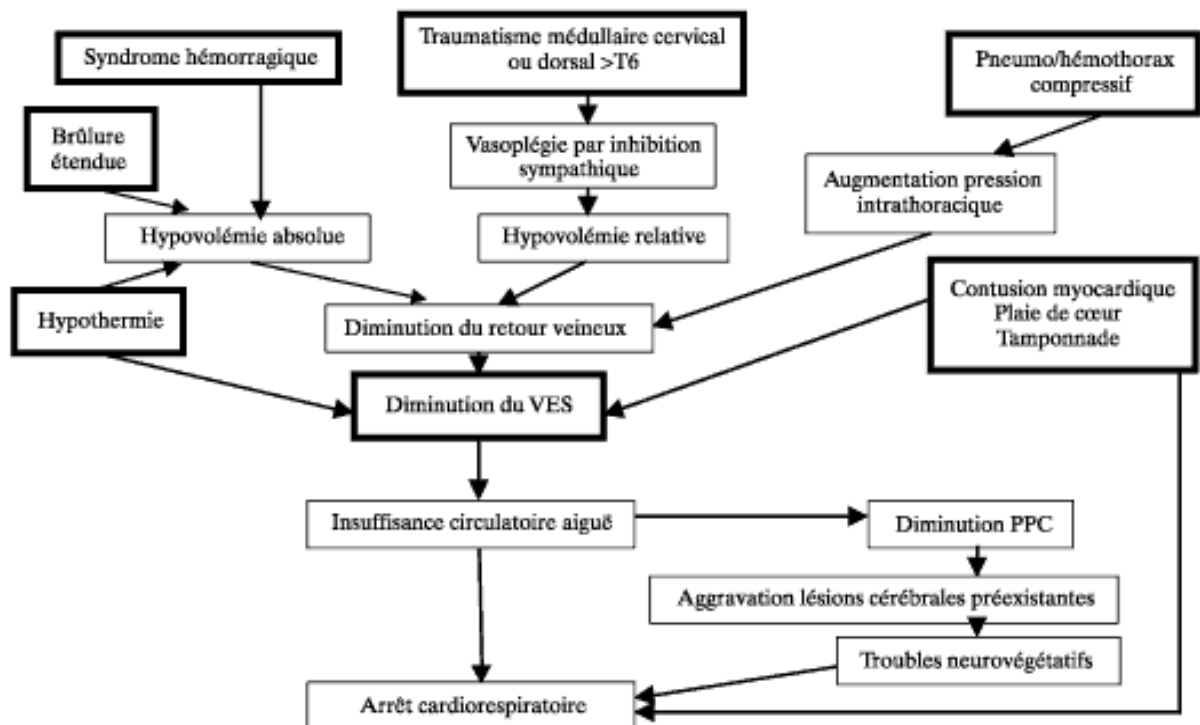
Syndrome hémorragique

Traumatisme médullaire cervical ou dorsal >T6

Pneumo/hémothorax compressif

Brûlure étendue

Vasoplégie par inhibition sympathique

Augmentation pression intrathoracique

Hypovolémie absolue

Hypovolémie relative

Contusion myocardique
Plaie de cœur
Tamponnade

Hypothermie

Diminution du retour veineux

Diminution du VES

Insuffisance circulatoire aiguë

Diminution PPC

Aggravation lésions cérébrales préexistantes

Troubles neurovégétatifs

Arrêt cardiorespiratoire